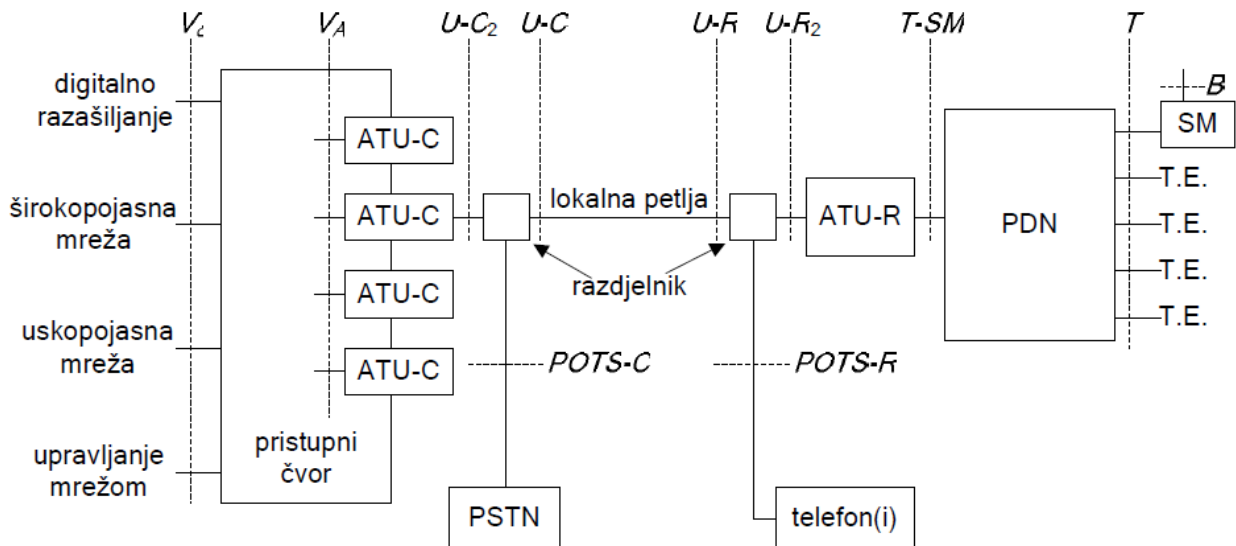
$V_c$ $V_A$ $U\text{-}C_2$ $U\text{-}C$ $U\text{-}R$ $U\text{-}R_2$ $T\text{-}SM$ $T$

digitalno razašiljanje

širokopojasna mreža

uskopojasna mreža

upravljanje mrežom

ATU-C

ATU-C

ATU-C

ATU-C

pristupni čvor

lokalna petlja

razdjelnik

POTS-C

POTS-R

PSTN

telefon(i)

ATU-R

PDN

B

SM

T.E.

T.E.

T.E.

T.E.